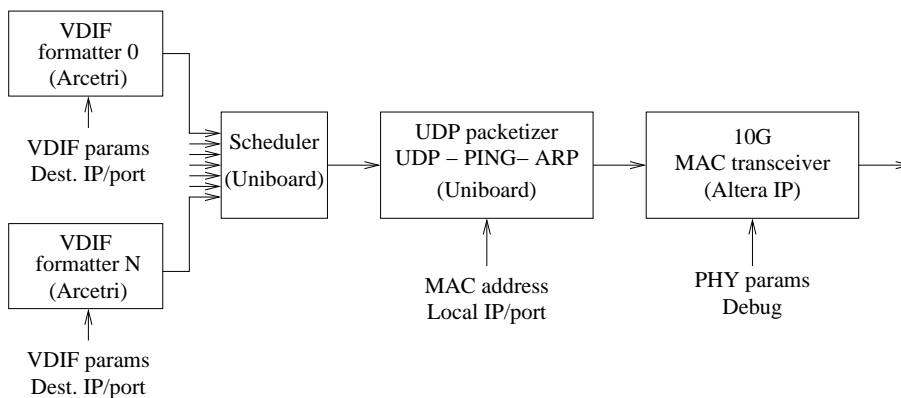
VDIF formatter 0 (Arcetri)

VDIF params Dest. IP/port

VDIF formatter N (Arcetri)

VDIF params Dest. IP/port

Scheduler (Uniboard)

UDP packetizer UDP – PING– ARP (Uniboard)

MAC address Local IP/port

10G MAC transceiver (Altera IP)

PHY params Debug